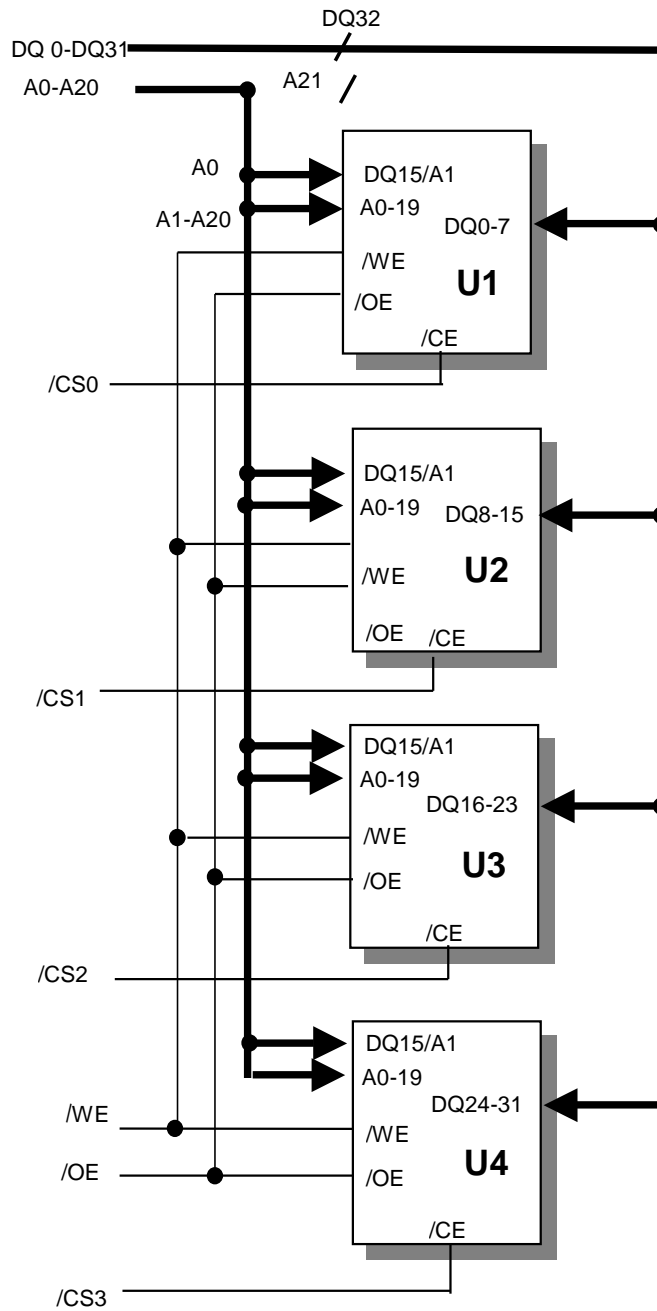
DQ32
DQ 0-DQ31
A0-A20
A21
A0
A1-A20
DQ15/A1
A0-19
DQ0-7
/WE
/OE
U1
/CE
/CS0
DQ15/A1
A0-19
DQ8-15
/WE
U2
/OE
/CE
/CS1
DQ15/A1
A0-19
DQ16-23
/WE
/OE
U3
/CE
/CS2
DQ15/A1
A0-19
DQ24-31
/WE
/WE
/OE
/OE
U4
/CE
/CS3